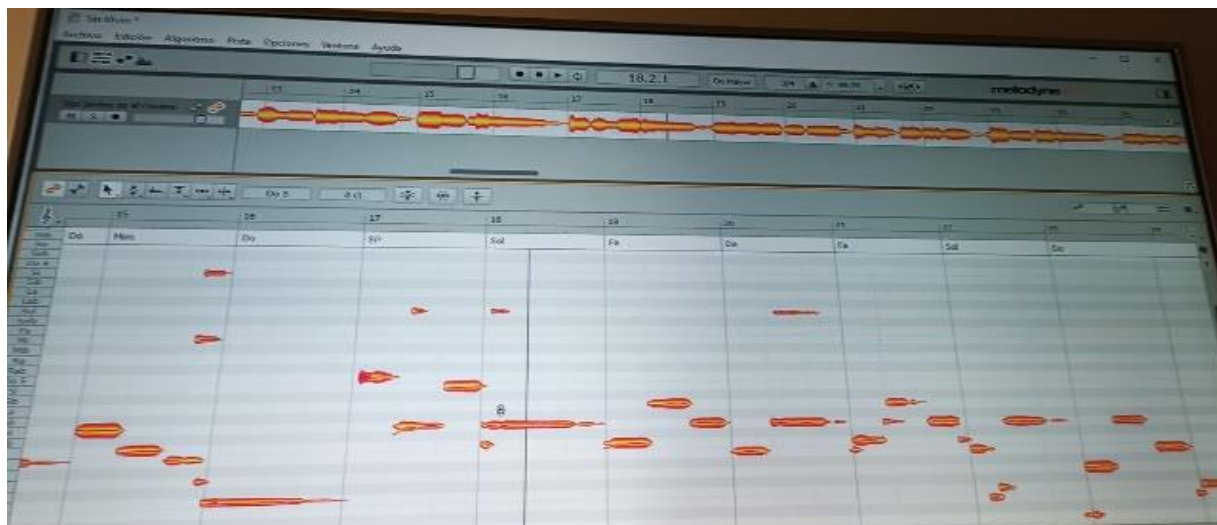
Sin título *

Archivo Edición Algoritmo Pista Opciones Ventana Ayuda

18.2.1

Do Mayor

3/4

melodyne

13 14 15 16 17 18 19 20 21

Do 5

Do Mim Do Sol Sol Fa Do Fa Sol Do

15 16 17 18 19 20 21 22 23 24